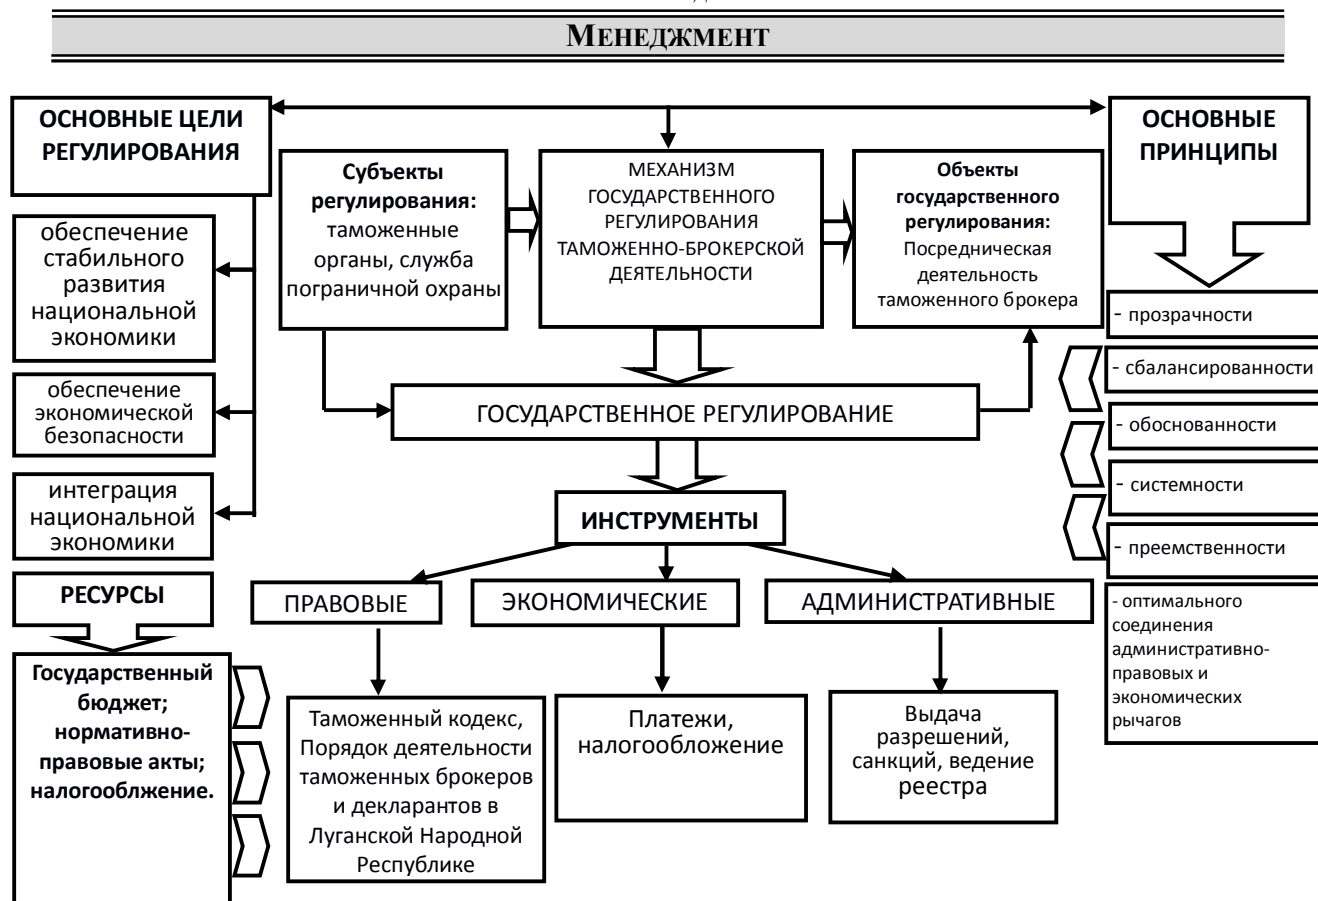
МЕНЕДЖМЕНТ

ОСНОВНЫЕ ЦЕЛИ РЕГУЛИРОВАНИЯ

обеспечение стабильного развития национальной экономики

обеспечение экономической безопасности

интеграция национальной экономики

РЕСУРСЫ

Государственный бюджет; нормативно-правовые акты; налогообложение.

Субъекты регулирования: таможенные органы, служба пограничной охраны

МЕХАНИЗМ ГОСУДАРСТВЕННОГО РЕГУЛИРОВАНИЯ ТАМОЖЕННО-БРОКЕРСКОЙ ДЕЯТЕЛЬНОСТИ

Объекты государственного регулирования: Посредническая деятельность таможенного брокера

ОСНОВНЫЕ ПРИНЦИПЫ

- прозрачности

- сбалансированности

- обоснованности

- системности

- преемственности

- оптимального соединения административно-правовых и экономических рычагов

ГОСУДАРСТВЕННОЕ РЕГУЛИРОВАНИЕ

ИНСТРУМЕНТЫ

ПРАВОВЫЕ

ЭКОНОМИЧЕСКИЕ

АДМИНИСТРАТИВНЫЕ

Таможенный кодекс, Порядок деятельности таможенных брокеров и декларантов в Луганской Народной Республике

Платежи, налогообложение

Выдача разрешений, санкций, ведение реестра